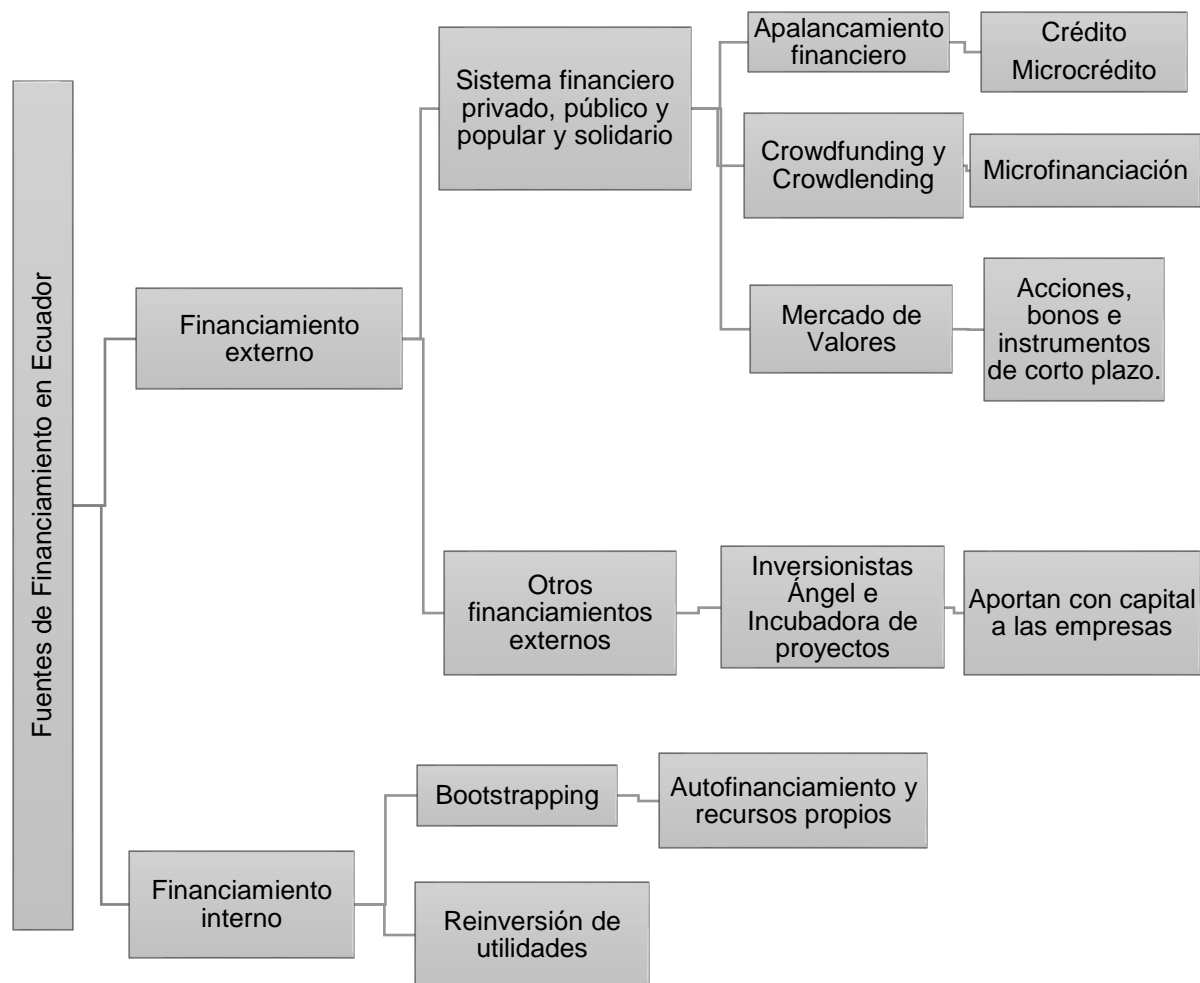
Fuentes de Financiamiento en Ecuador

Financiamiento externo

Sistema financiero privado, público y popular y solidario

Apalancamiento financiero

Crédito
Microcrédito

Crowdfunding y Crowdlending

Microfinanciación

Mercado de Valores

Acciones, bonos e instrumentos de corto plazo.

Otros financiamientos externos

Inversionistas Ángel e Incubadora de proyectos

Aportan con capital a las empresas

Financiamiento interno

Bootstrapping

Autofinanciamiento y recursos propios

Reinversión de utilidades